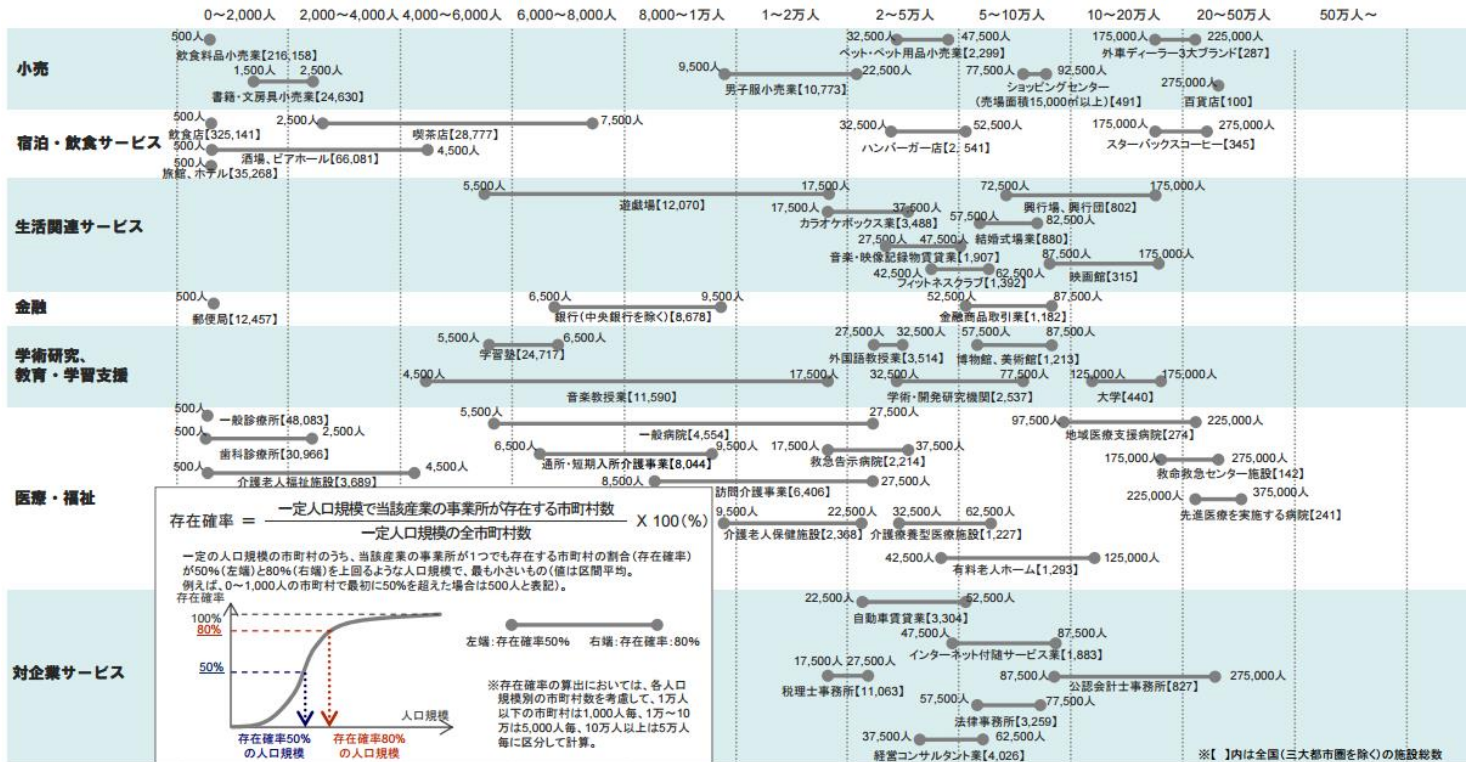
0～2,000人　2,000～4,000人　4,000～6,000人　6,000～8,000人　8,000～1万人　1～2万人　2～5万人　5～10万人　10～20万人　20～50万人　50万人～

小売

500人
飲食料品小売業【216,158】
1,500人　2,500人
書籍・文房具小売業【24,630】
9,500人　22,500人
男子服小売業【10,773】
32,500人　47,500人
ペット・ペット用品小売業【2,299】
77,500人　92,500人
ショッピングセンター（売場面積15,000㎡以上）【491】
175,000人　225,000人
外車ディーラー3大ブランド【287】
275,000人
百貨店【100】

宿泊・飲食サービス

500人
飲食店【325,141】
2,500人　7,500人
喫茶店【28,777】
500人　4,500人
酒場、ビアホール【66,081】
500人
旅館、ホテル【35,268】
32,500人　52,500人
ハンバーガー店【2,541】
175,000人　275,000人
スターバックスコーヒー【345】

生活関連サービス

5,500人　17,500人
遊戯場【12,070】
17,500人　37,500人
カラオケボックス業【3,488】
72,500人　175,000人
興行場、興行団【802】
57,500人　82,500人
結婚式場業【880】
27,500人　47,500人
音楽・映像記録物賃貸業【1,907】
42,500人　62,500人
フィットネスクラブ【1,392】
87,500人　175,000人
映画館【315】

金融

500人
郵便局【12,457】
6,500人　9,500人
銀行（中央銀行を除く）【8,678】
52,500人　87,500人
金融商品取引業【1,182】

学術研究、教育・学習支援

5,500人　6,500人
学習塾【24,717】
4,500人　17,500人
音楽教授業【11,590】
27,500人　32,500人
外国語教授業【3,514】
57,500人　87,500人
博物館、美術館【1,213】
32,500人　77,500人
学術・開発研究機関【2,537】
125,000人　175,000人
大学【440】

医療・福祉

500人
一般診療所【48,083】
500人　2,500人
歯科診療所【30,966】
500人　4,500人
介護老人福祉施設【3,689】
5,500人　27,500人
一般病院【4,554】
6,500人　9,500人
通所・短期入所介護事業【8,044】
8,500人　27,500人
訪問介護事業【6,406】
17,500人　37,500人
救急告示病院【2,214】
9,500人　22,500人
介護老人保健施設【2,368】
32,500人　62,500人
介護療養型医療施設【1,227】
42,500人　125,000人
有料老人ホーム【1,293】
97,500人　225,000人
地域医療支援病院【274】
175,000人　275,000人
救命救急センター施設【142】
225,000人　375,000人
先進医療を実施する病院【241】

存在確率 ＝ $\frac{一定人口規模で当該産業の事業所が存在する市町村数}{一定人口規模の全市町村数}$ X 100（%）

一定の人口規模の市町村のうち、当該産業の事業所が1つでも存在する市町村の割合（存在確率）が50%（左端）と80%（右端）を上回るような人口規模で、最も小さいもの（値は区間平均）。例えば、0～1,000人の市町村で最初に50%を超えた場合は500人と表記）。

存在確率
100%
80%
50%
人口規模
存在確率50%の人口規模
存在確率80%の人口規模

左端：存在確率50%　右端：存在確率：80%

※存在確率の算出においては、各人口規模別の市町村数を考慮して、1万人以下の市町村は1,000人毎、1万～10万は5,000人毎、10万人以上は5万人毎に区分して計算。

対企業サービス

22,500人　52,500人
自動車賃貸業【3,304】
47,500人　87,500人
インターネット付随サービス業【1,883】
17,500人　27,500人
税理士事務所【11,063】
87,500人　275,000人
公認会計士事務所【827】
57,500人　77,500人
法律事務所【3,259】
37,500人　62,500人
経営コンサルタント業【4,026】

※【　】内は全国（三大都市圏を除く）の施設総数